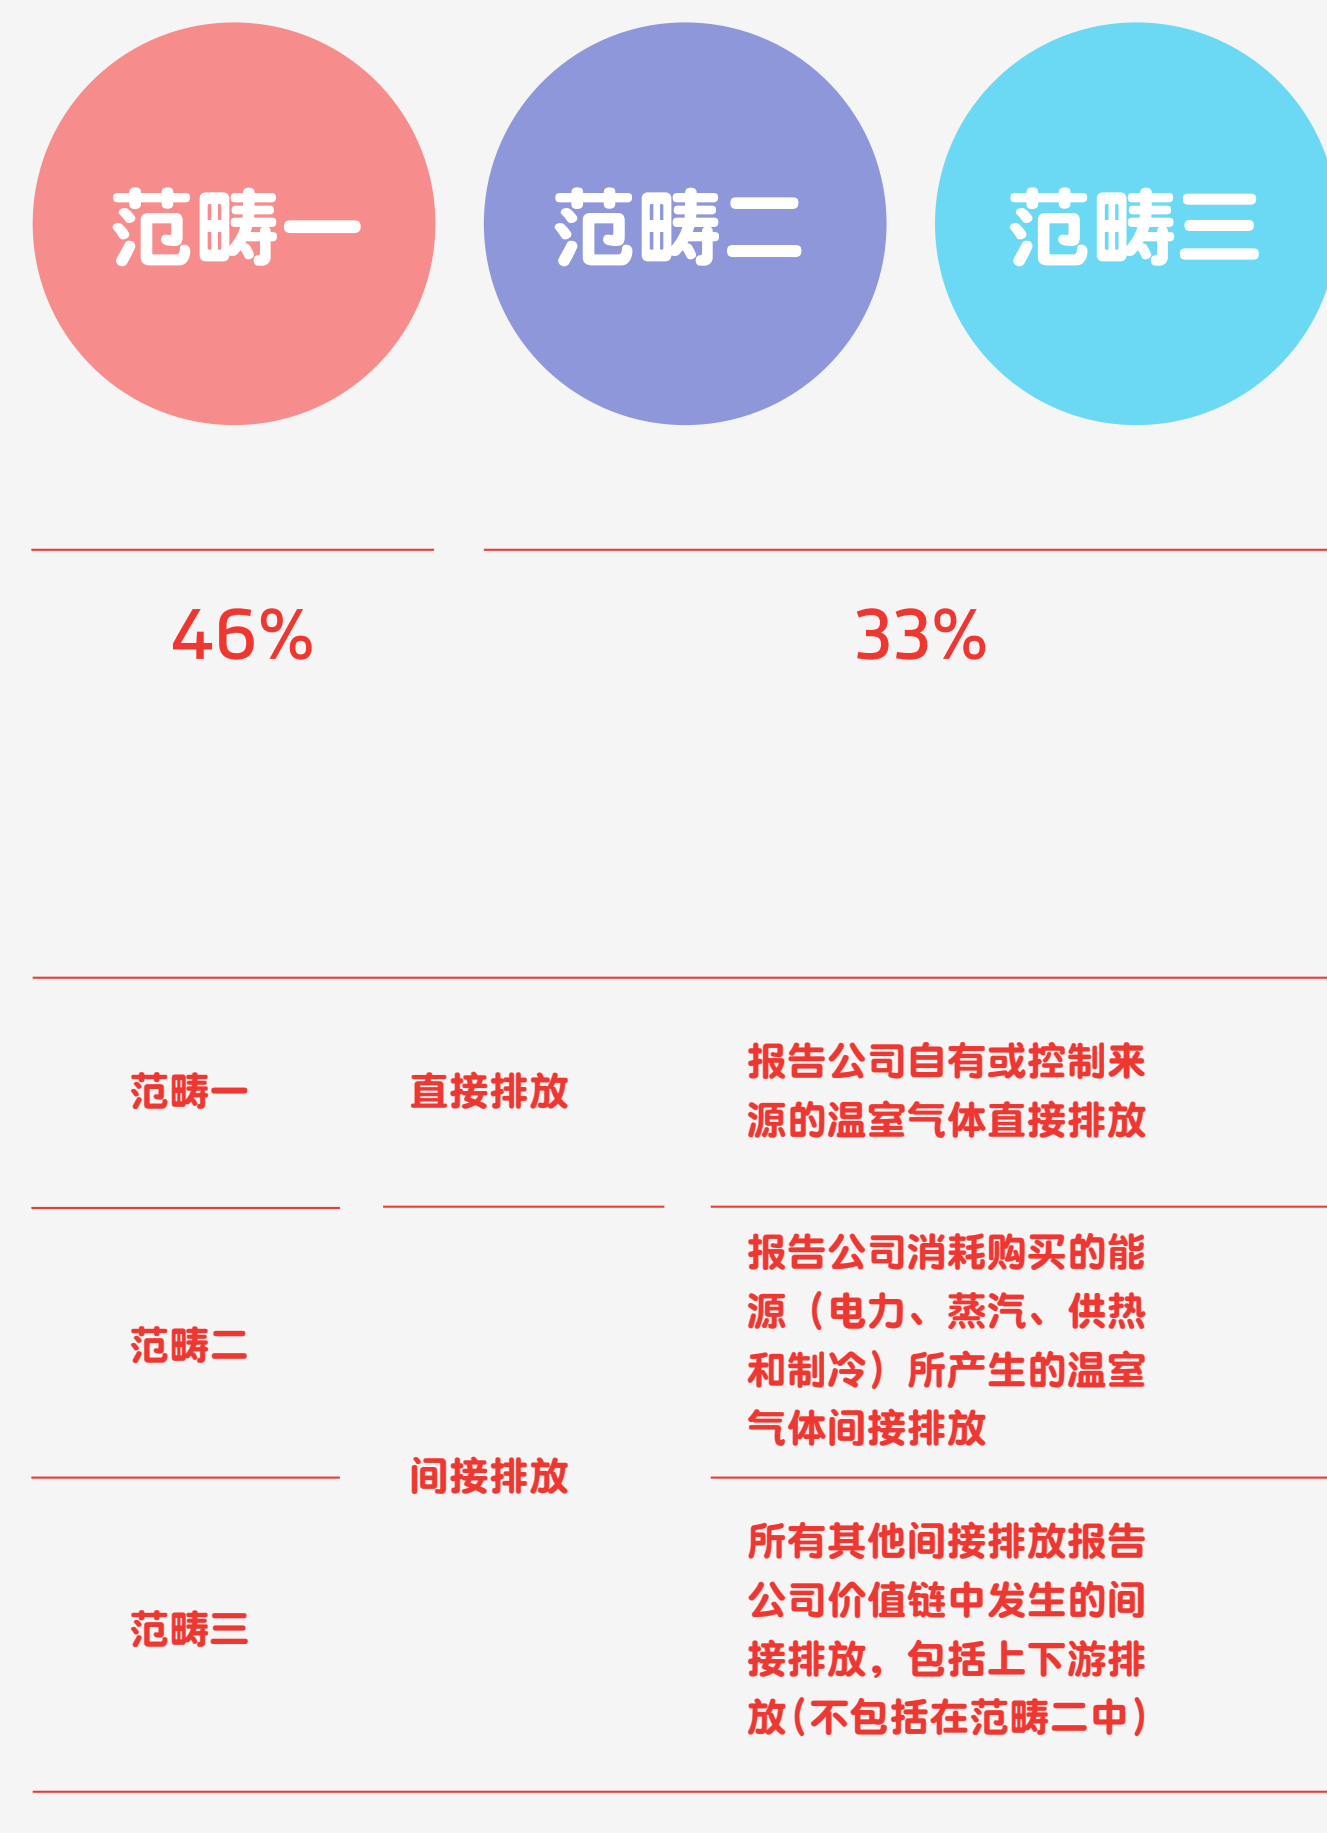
范畴一

范畴二

范畴三

46%

33%

| 范畴一 | 直接排放 | 报告公司自有或控制来源的温室气体直接排放 |
|---|---|---|
| 范畴二 | 间接排放 | 报告公司消耗购买的能源（电力、蒸汽、供热和制冷）所产生的温室气体间接排放 |
| 范畴三 | | 所有其他间接排放报告公司价值链中发生的间接排放，包括上下游排放(不包括在范畴二中) |